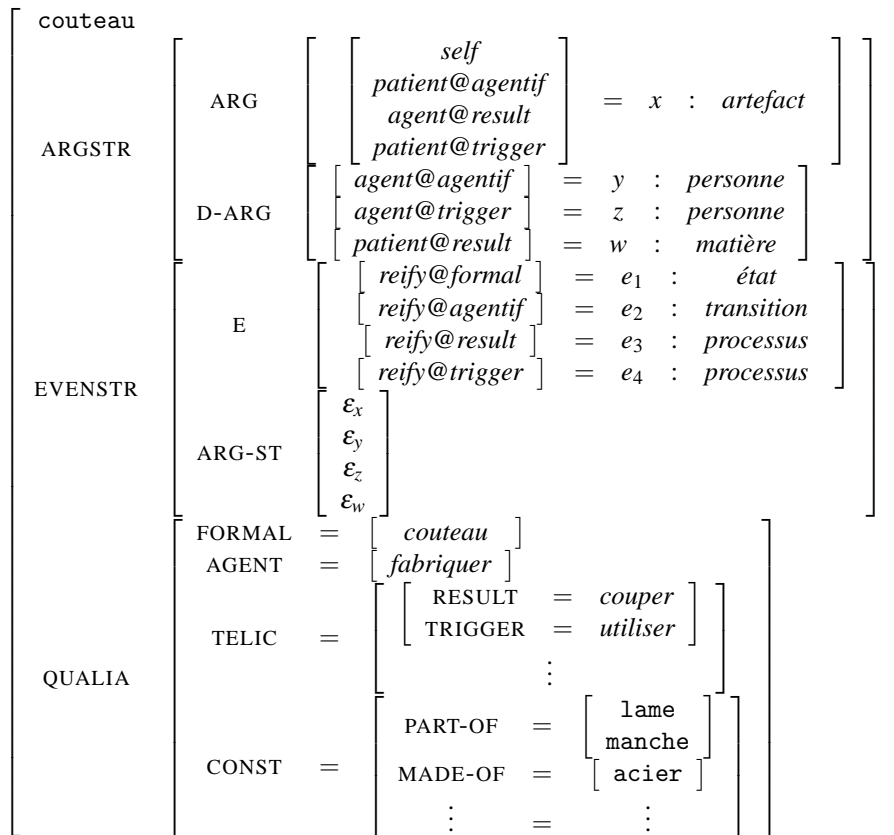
couteau

| | | | |
|---|---|---|---|
| ARGSTR | ARG | *self*, *patient@agentif*, *agent@result*, *patient@trigger* | $=$ $x$ : *artefact* |
| | D-ARG | *agent@agentif* | $=$ $y$ : *personne* |
| | | *agent@trigger* | $=$ $z$ : *personne* |
| | | *patient@result* | $=$ $w$ : *matière* |
| EVENSTR | E | *reify@formal* | $=$ $e_1$ : *état* |
| | | *reify@agentif* | $=$ $e_2$ : *transition* |
| | | *reify@result* | $=$ $e_3$ : *processus* |
| | | *reify@trigger* | $=$ $e_4$ : *processus* |
| | ARG-ST | $\varepsilon_x$, $\varepsilon_y$, $\varepsilon_z$, $\varepsilon_w$ | |
| QUALIA | FORMAL $=$ | *couteau* | |
| | AGENT $=$ | *fabriquer* | |
| | TELIC $=$ | RESULT $=$ *couper*; TRIGGER $=$ *utiliser*; $\vdots$ | |
| | CONST $=$ | PART-OF $=$ lame, manche; MADE-OF $=$ acier; $\vdots$ $=$ $\vdots$ | |